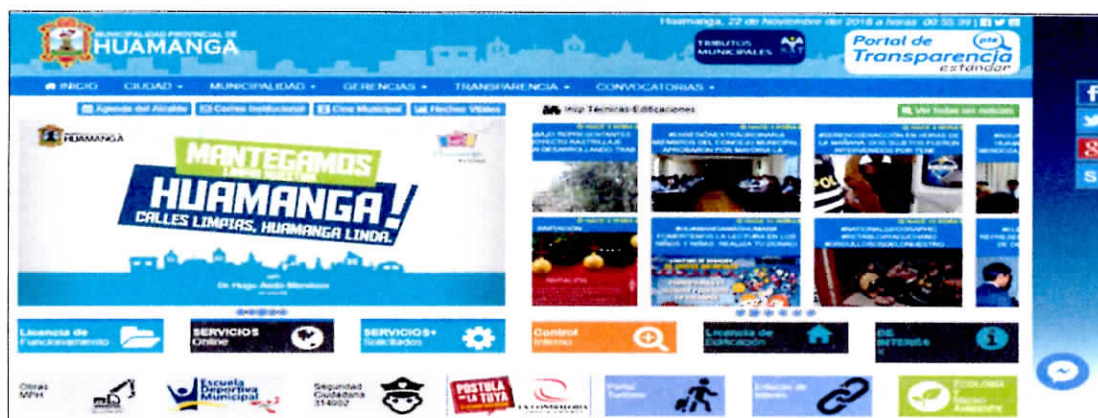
MUNICIPALIDAD PROVINCIAL DE
HUAMANGA

Huamanga, 22 de Noviembre del 2018 a horas 08:55:39 |

TRIBUTOS MUNICIPALES

Portal de Transparencia estándar

INICIO CIUDAD MUNICIPALIDAD GERENCIAS TRANSPARENCIA CONVOCATORIAS

Agenda del Alcalde Correo Institucional Cine Municipal Hechos Vitales

Insp. Técnicas Edificaciones

Ver todas las noticias

HUAMANGA

MANTENGAMOS LIMPIA NUESTRA HUAMANGA! CALLES LIMPIAS, HUAMANGA LINDA.

Dr. Hugo Aedo Mendoza

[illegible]

Licencia de Funcionamiento

SERVICIOS Online

SERVICIOS+ Solicitados

Control Interno

Licencia de Edificación

DE INTERÉS

Obras MPH

Escuela Deportiva Municipal

Seguridad Ciudadana 314002

POSTULA LA TUYA

LA CONTRALORÍA

Portal Turismo

Enlaces de interés

ECOLOGÍA y Medio Ambiente